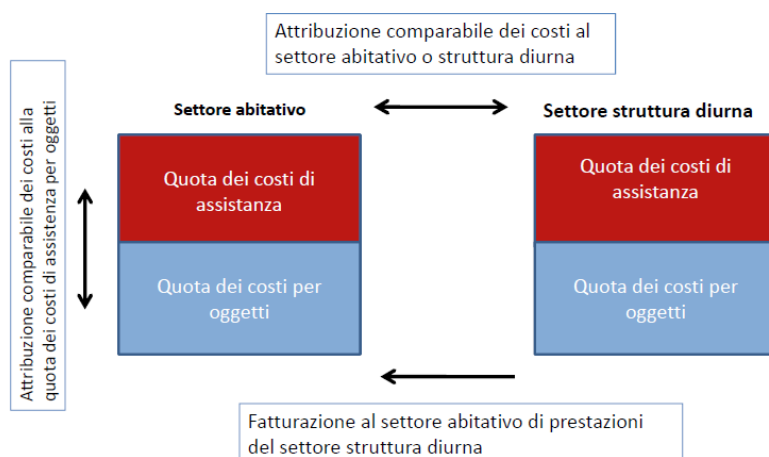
Attribuzione comparabile dei costi al settore abitativo o struttura diurna

Attribuzione comparabile dei costi alla quota dei costi di assistenza per oggetti

Settore abitativo

Quota dei costi di assistenza

Quota dei costi per oggetti

Settore struttura diurna

Quota dei costi di assistenza

Quota dei costi per oggetti

Fatturazione al settore abitativo di prestazioni del settore struttura diurna